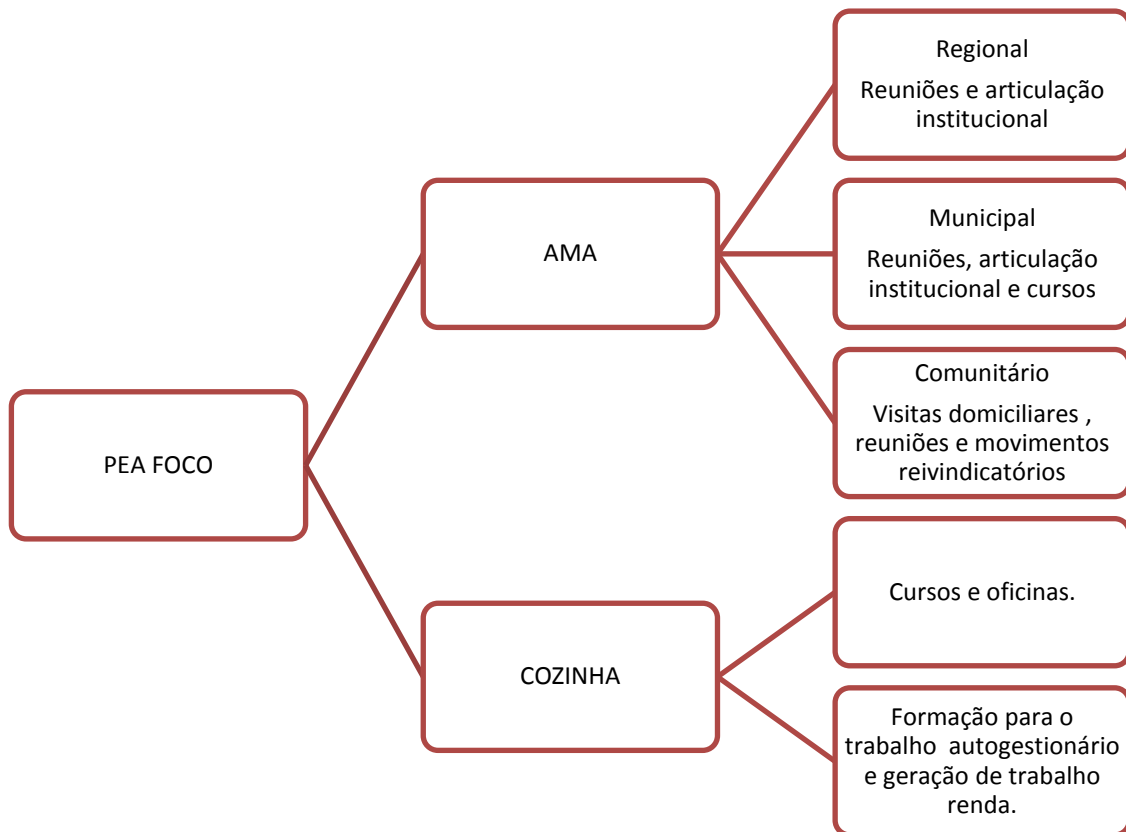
PEA FOCO

AMA

Regional
Reuniões e articulação institucional

Municipal
Reuniões, articulação institucional e cursos

Comunitário
Visitas domiciliares , reuniões e movimentos reivindicatórios

COZINHA

Cursos e oficinas.

Formação para o trabalho autogestionário e geração de trabalho renda.